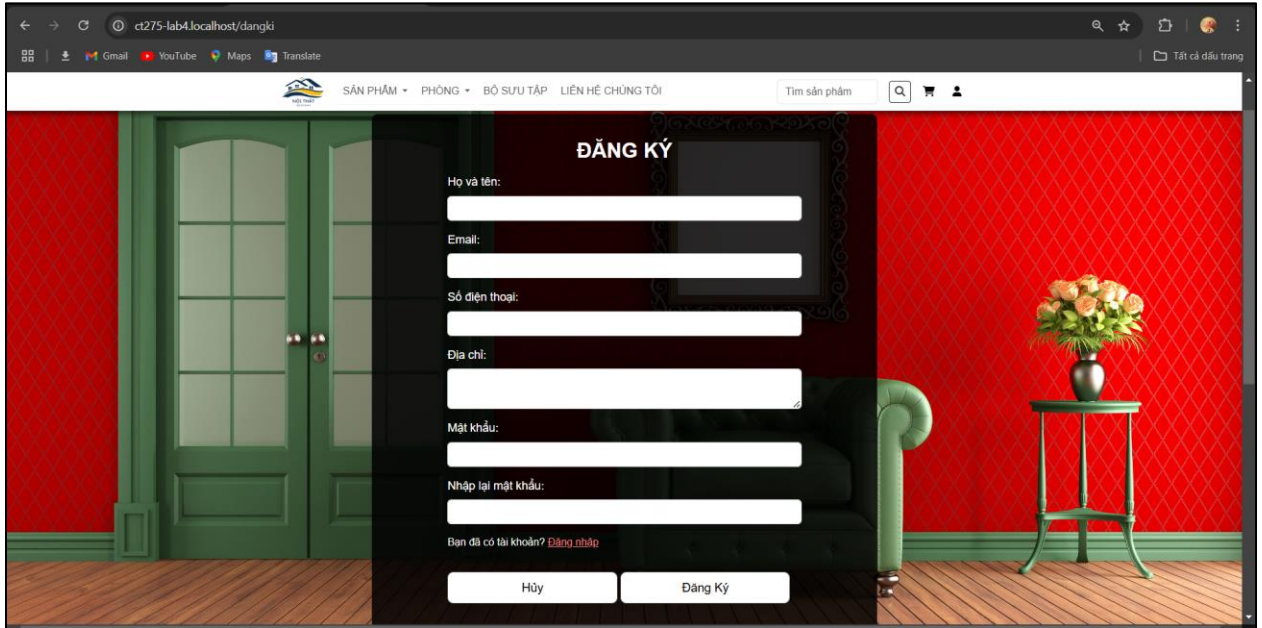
ct275-lab4.localhost/dangki

Gmail YouTube Maps Translate

Tất cả dấu trang

NỘI THẤT

SẢN PHẨM ▾ PHÒNG ▾ BỘ SƯU TẬP LIÊN HỆ CHÚNG TÔI

Tìm sản phẩm

ĐĂNG KÝ

Họ và tên:

Email:

Số điện thoại:

Địa chỉ:

Mật khẩu:

Nhập lại mật khẩu:

Bạn đã có tài khoản? Đăng nhập

Hủy

Đăng Ký